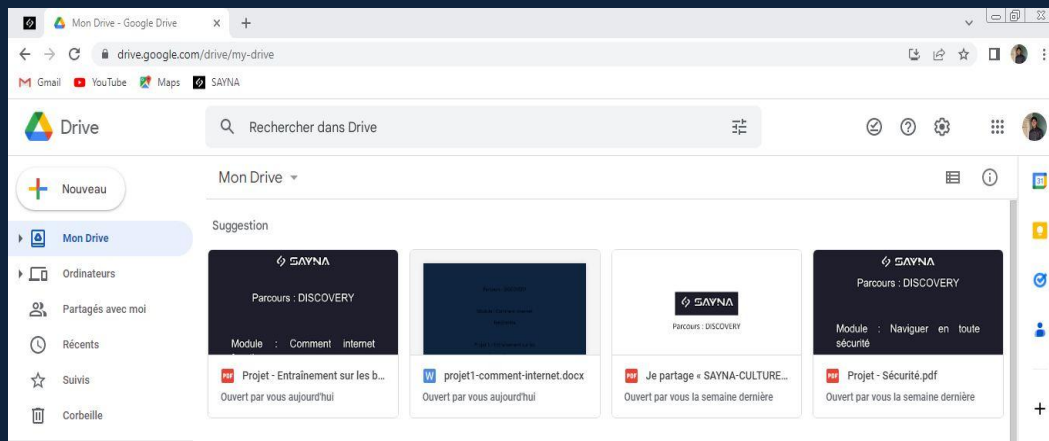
Mon Drive - Google Drive ×

drive.google.com/drive/my-drive

Gmail YouTube Maps SAYNA

Drive

Rechercher dans Drive

Nouveau

Mon Drive

Ordinateurs

Partagés avec moi

Récents

Suivis

Corbeille

Mon Drive

Suggestion

SAYNA
Parcours : DISCOVERY
Module : Comment internet

Projet - Entraînement sur les b...
Ouvert par vous aujourd'hui

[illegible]

projet1-comment-internet.docx
Ouvert par vous aujourd'hui

SAYNA
Parcours : DISCOVERY

Je partage « SAYNA-CULTURE...
Ouvert par vous la semaine dernière

SAYNA
Parcours : DISCOVERY
Module : Naviguer en toute sécurité

Projet - Sécurité.pdf
Ouvert par vous la semaine dernière